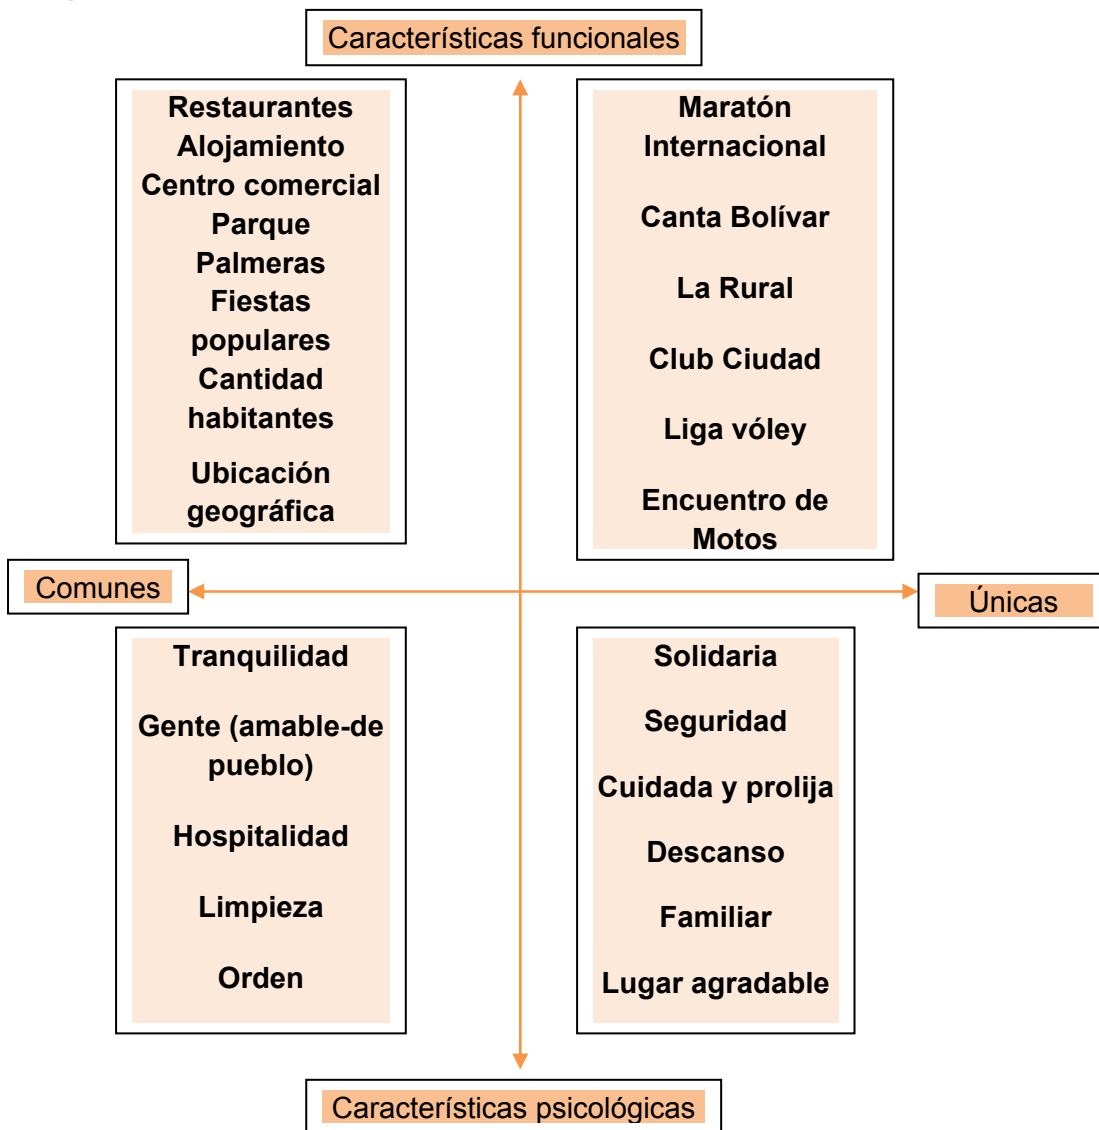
Características funcionales

Restaurantes
Alojamiento
Centro comercial
Parque
Palmeras
Fiestas populares
Cantidad habitantes

Ubicación geográfica

Maratón Internacional

Canta Bolívar

La Rural

Club Ciudad

Liga vóley

Encuentro de Motos

Comunes

Únicas

Tranquilidad

Gente (amable-de pueblo)

Hospitalidad

Limpieza

Orden

Solidaria

Seguridad

Cuidada y prolija

Descanso

Familiar

Lugar agradable

Características psicológicas